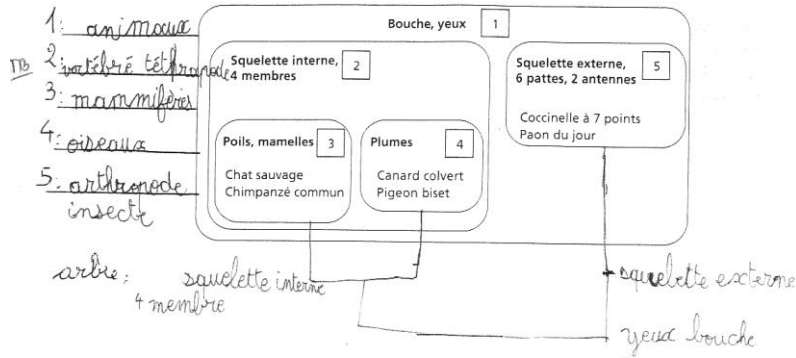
1: animaux
TB 2: vertébré tétrapode
3: mammifères
4: oiseaux
5: arthropode
insecte

Bouche, yeux 1

Squelette interne, 4 membres 2

Poils, mamelles 3
Chat sauvage
Chimpanzé commun

Plumes 4
Canard colvert
Pigeon biset

Squelette externe, 6 pattes, 2 antennes 5
Coccinelle à 7 points
Paon du jour

arbre:
squelette interne
4 membre
squelette externe
yeux bouche